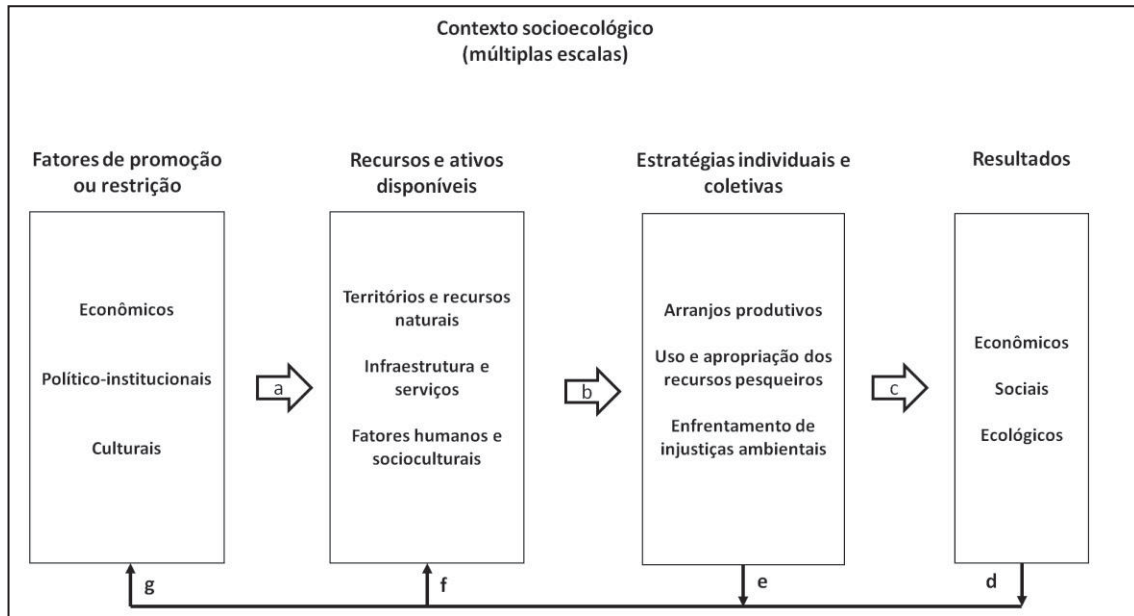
Contexto socioecológico
(múltiplas escalas)

Fatores de promoção ou restrição

Econômicos

Político-institucionais

Culturais

a

Recursos e ativos disponíveis

Territórios e recursos naturais

Infraestrutura e serviços

Fatores humanos e socioculturais

b

Estratégias individuais e coletivas

Arranjos produtivos

Uso e apropriação dos recursos pesqueiros

Enfrentamento de injustiças ambientais

c

Resultados

Econômicos

Sociais

Ecológicos

g

f

e

d